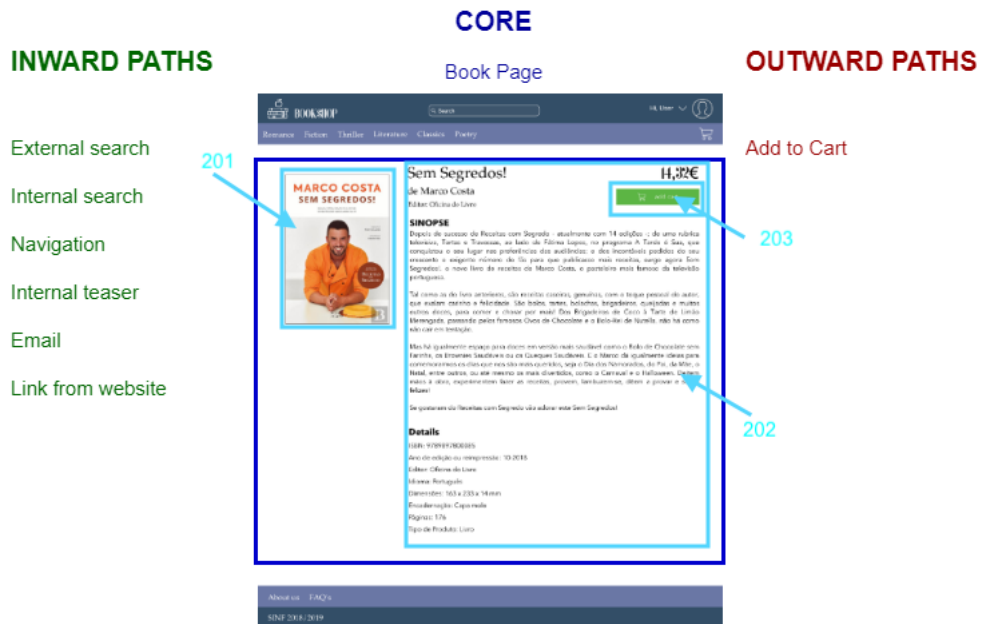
CORE

INWARD PATHS

Book Page

OUTWARD PATHS

BOOKSHOP

Search

Hi, User

Romance Fiction Thriller Literature Classics Poetry

External search

Internal search

Navigation

Internal teaser

Email

Link from website

Add to Cart

201

MARCO COSTA
SEM SEGREDOS!

Sem Segredos!

14,32€

de Marco Costa

Editor: Oficina do Livro

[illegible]

203

SINOPSE

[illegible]

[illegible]

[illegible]

Se gostaram de Receitas com Segredo vão adorar este Sem Segredos!

202

Details

ISBN: 9789897800005

Ano de edição ou reimpressão: 10-2016

Editor: Oficina do Livro

Idioma: Português

Dimensões: 163 x 235 x 14mm

Encadernação: Capa mole

Páginas: 176

Tipo de Produto: Livro

About us FAQ's

SINF 2018/2019